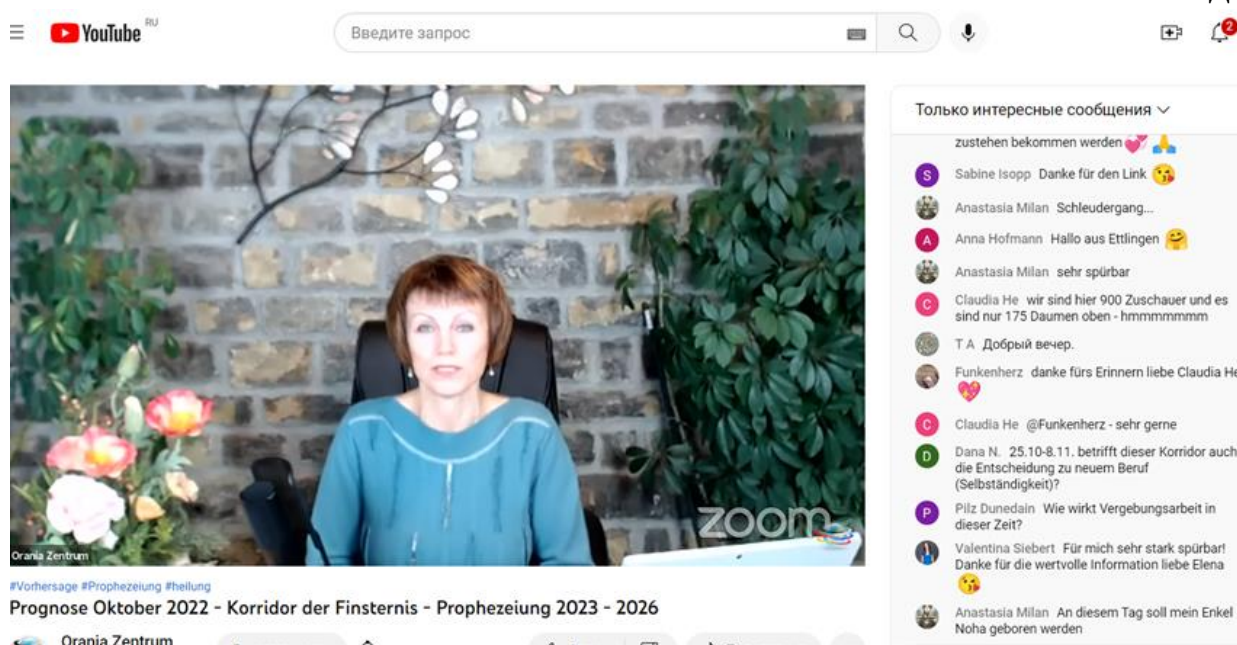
YouTube RU

Введите запрос

2

Только интересные сообщения

zustehen bekommen werden

S Sabine Isopp Danke für den Link

Anastasia Milan Schleudergang...

A Anna Hofmann Hallo aus Ettlingen

Anastasia Milan sehr spürbar

C Claudia He wir sind hier 900 Zuschauer und es sind nur 175 Daumen oben - hmmmmmmm

T A Добрый вечер.

Funkenherz danke fürs Erinnern liebe Claudia He

C Claudia He @Funkenherz - sehr gerne

D Dana N. 25.10-8.11. betrifft dieser Korridor auch die Entscheidung zu neuem Beruf (Selbständigkeit)?

P Pilz Dunedain Wie wirkt Vergebungsarbeit in dieser Zeit?

Valentina Siebert Für mich sehr stark spürbar! Danke für die wertvolle Information liebe Elena

Anastasia Milan An diesem Tag soll mein Enkel Noha geboren werden

Orania Zentrum

zoom

#Vorhersage #Prophezeiung #heilung

Prognose Oktober 2022 - Korridor der Finsternis - Prophezeiung 2023 - 2026

Orania Zentrum